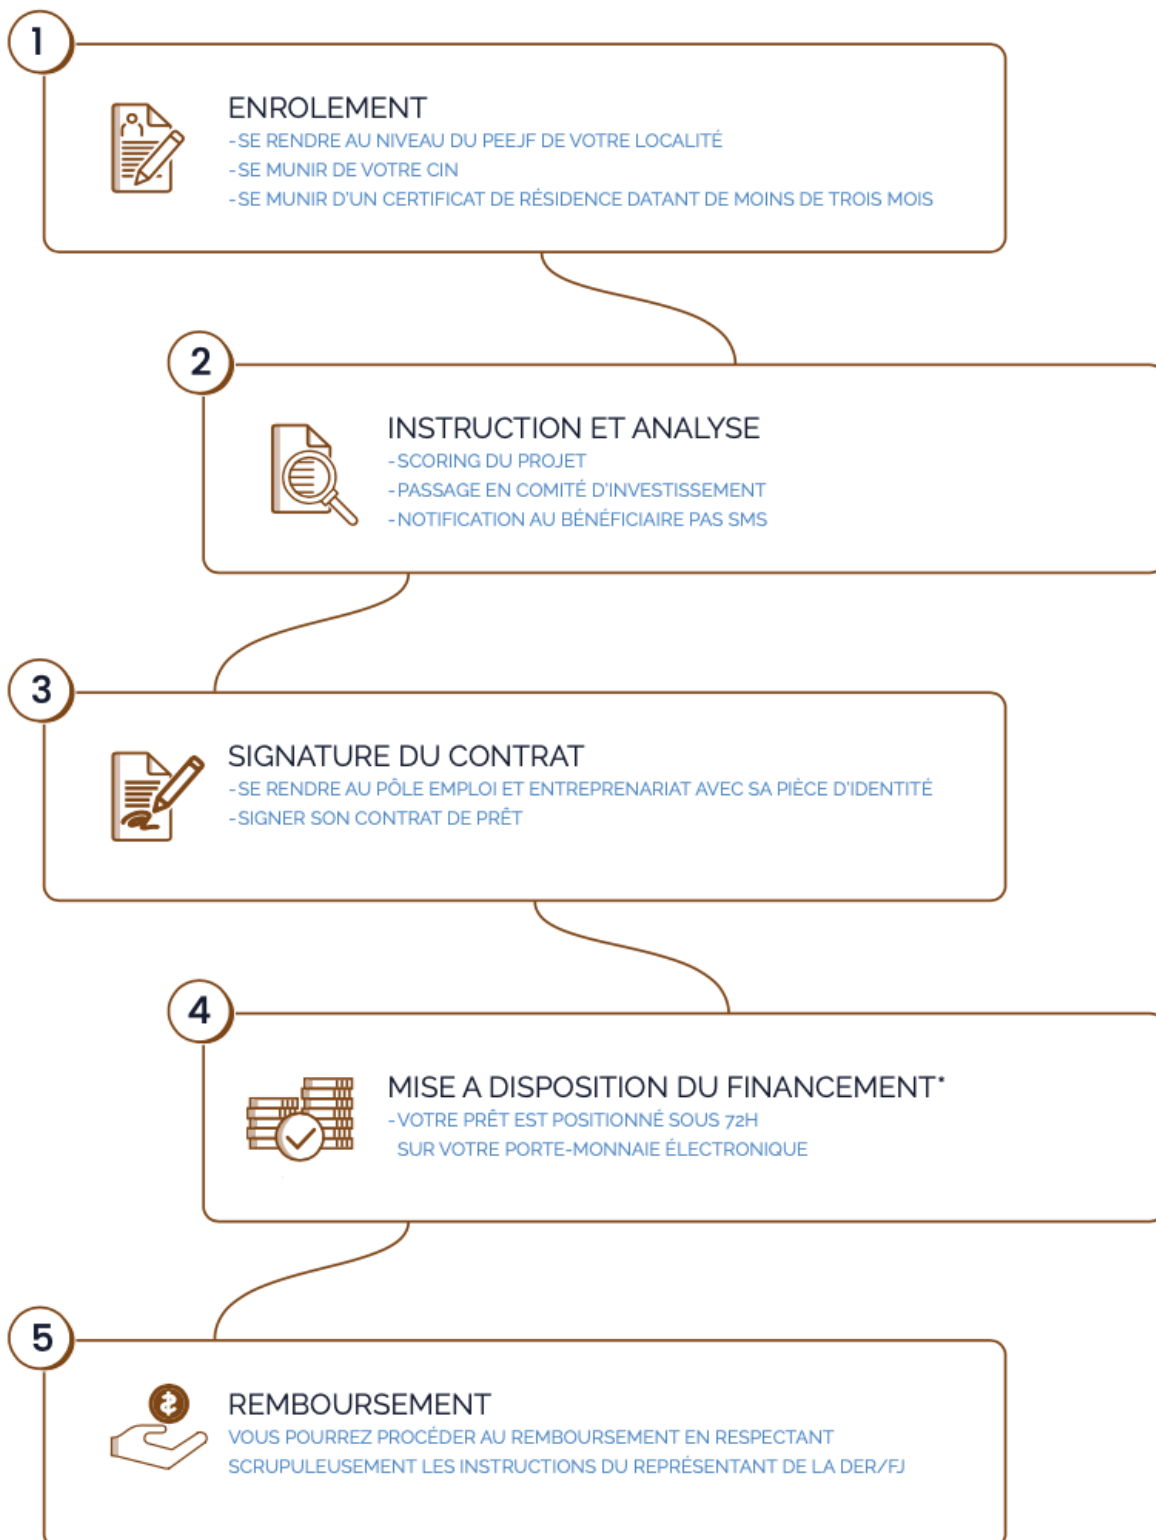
1

ENROLEMENT
-SE RENDRE AU NIVEAU DU PEEJF DE VOTRE LOCALITÉ
-SE MUNIR DE VOTRE CIN
-SE MUNIR D'UN CERTIFICAT DE RÉSIDENCE DATANT DE MOINS DE TROIS MOIS

2

INSTRUCTION ET ANALYSE
-SCORING DU PROJET
-PASSAGE EN COMITÉ D'INVESTISSEMENT
-NOTIFICATION AU BÉNÉFICIAIRE PAS SMS

3

SIGNATURE DU CONTRAT
-SE RENDRE AU PÔLE EMPLOI ET ENTREPRENARIAT AVEC SA PIÈCE D'IDENTITÉ
-SIGNER SON CONTRAT DE PRÊT

4

MISE A DISPOSITION DU FINANCEMENT*
-VOTRE PRÊT EST POSITIONNÉ SOUS 72H
SUR VOTRE PORTE-MONNAIE ÉLECTRONIQUE

5

REMBOURSEMENT
VOUS POURREZ PROCÉDER AU REMBOURSEMENT EN RESPECTANT SCRUPULEUSEMENT LES INSTRUCTIONS DU REPRÉSENTANT DE LA DER/FJ